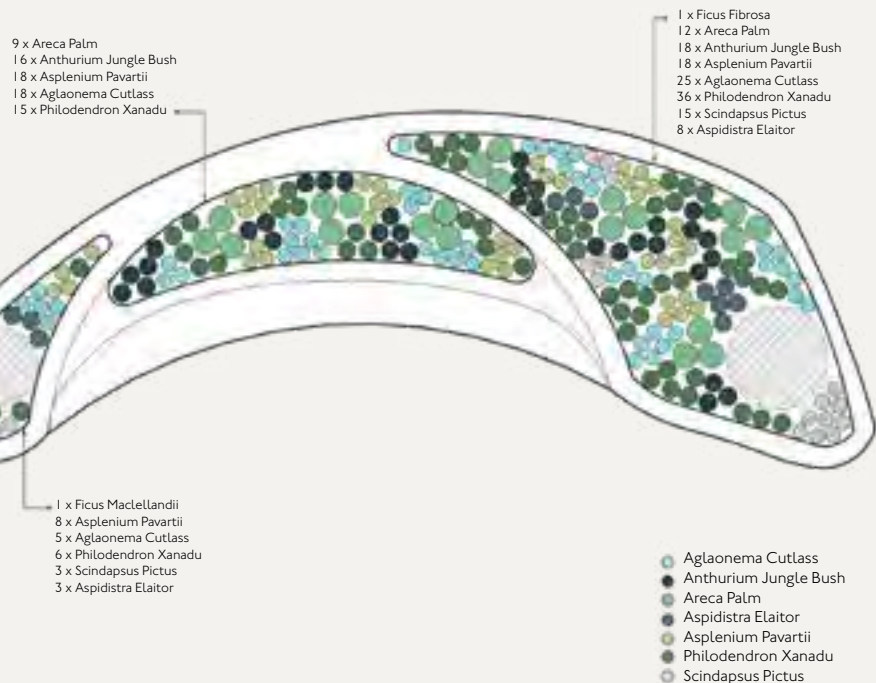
9 x Areca Palm
16 x Anthurium Jungle Bush
18 x Asplenium Pavartii
18 x Aglaonema Cutlass
15 x Philodendron Xanadu

1 x Ficus Fibrosa
12 x Areca Palm
18 x Anthurium Jungle Bush
18 x Asplenium Pavartii
25 x Aglaonema Cutlass
36 x Philodendron Xanadu
15 x Scindapsus Pictus
8 x Aspidistra Elaitor

1 x Ficus Maclellandii
8 x Asplenium Pavartii
5 x Aglaonema Cutlass
6 x Philodendron Xanadu
3 x Scindapsus Pictus
3 x Aspidistra Elaitor

Aglaonema Cutlass
Anthurium Jungle Bush
Areca Palm
Aspidistra Elaitor
Asplenium Pavartii
Philodendron Xanadu
Scindapsus Pictus